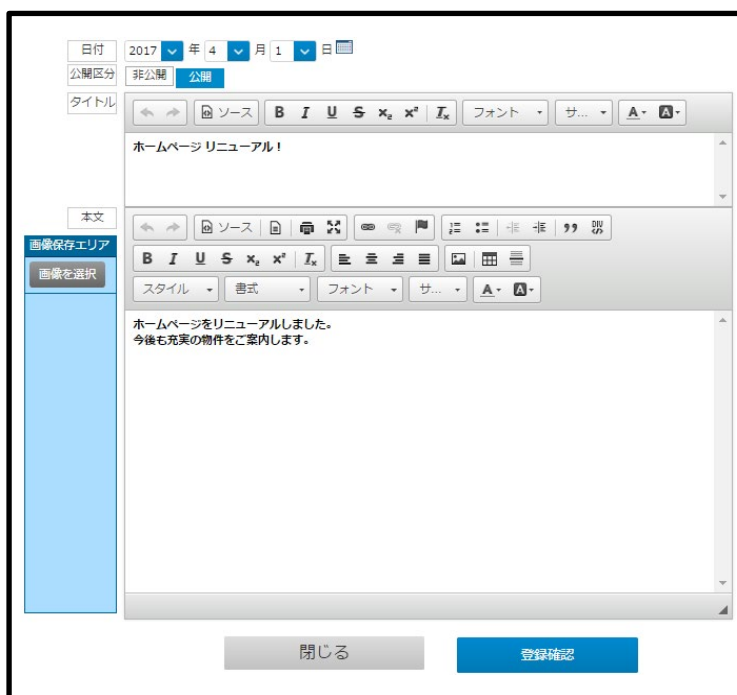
日付 2017 年 4 月 1 日

公開区分 非公開 公開

タイトル

ソース B I U S $x_2$ $x^2$ $I_x$ フォント サ... A A

ホームページ リニューアル！

本文

画像保存エリア

画像を選択

ソース B I U S $x_2$ $x^2$ $I_x$

スタイル 書式 フォント サ... A A

ホームページをリニューアルしました。
今後も充実の物件をご案内します。

閉じる

登録確認